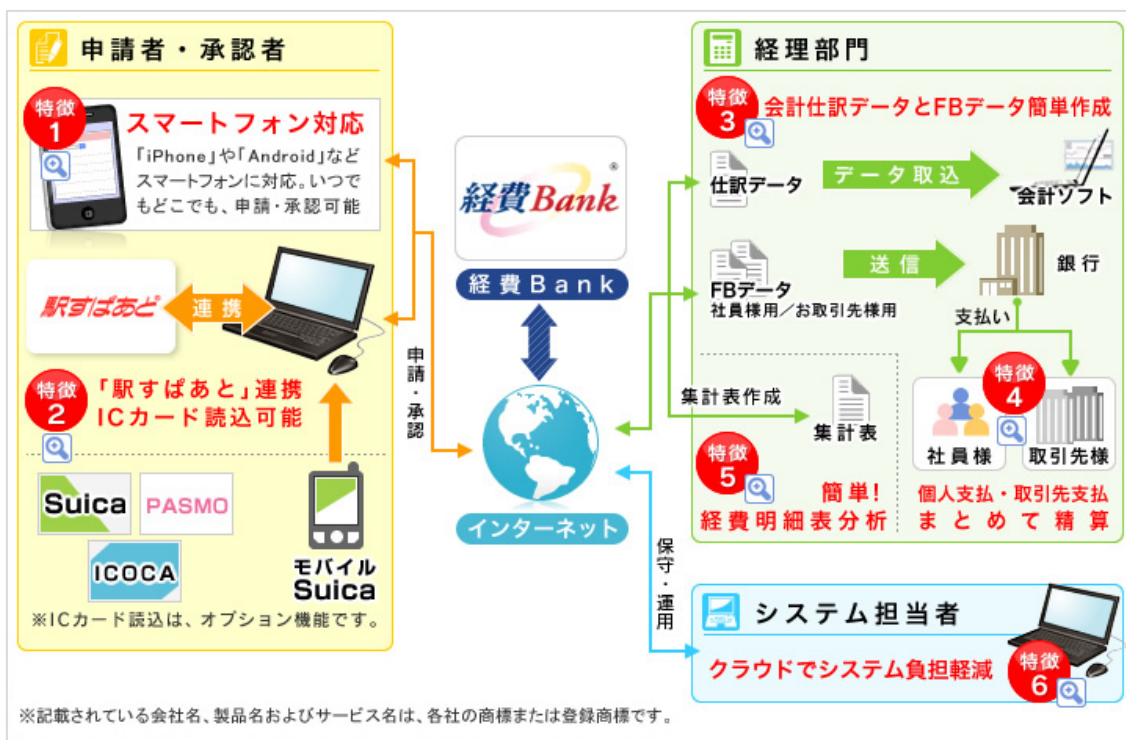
申請者・承認者

特徴 1
スマートフォン対応
「iPhone」や「Android」などスマートフォンに対応。いつでもどこでも、申請・承認可能

駅すぱあと
連携

特徴 2
「駅すぱあと」連携
ICカード読込可能

Suica
PASMO
ICOCA
モバイル Suica

※ICカード読込は、オプション機能です。

経費Bank
経費Bank

申請・承認

インターネット

保守・運用

経理部門

特徴 3
会計仕訳データとFBデータ簡単作成

仕訳データ
データ取込
会計ソフト

FBデータ
社員様用／お取引先様用
送信
銀行

支払い

集計表作成
集計表

特徴 4
社員様
取引先様
個人支払・取引先支払
まとめて精算

特徴 5
簡単！
経費明細表分析

システム担当者
クラウドでシステム負担軽減
特徴 6

※記載されている会社名、製品名およびサービス名は、各社の商標または登録商標です。